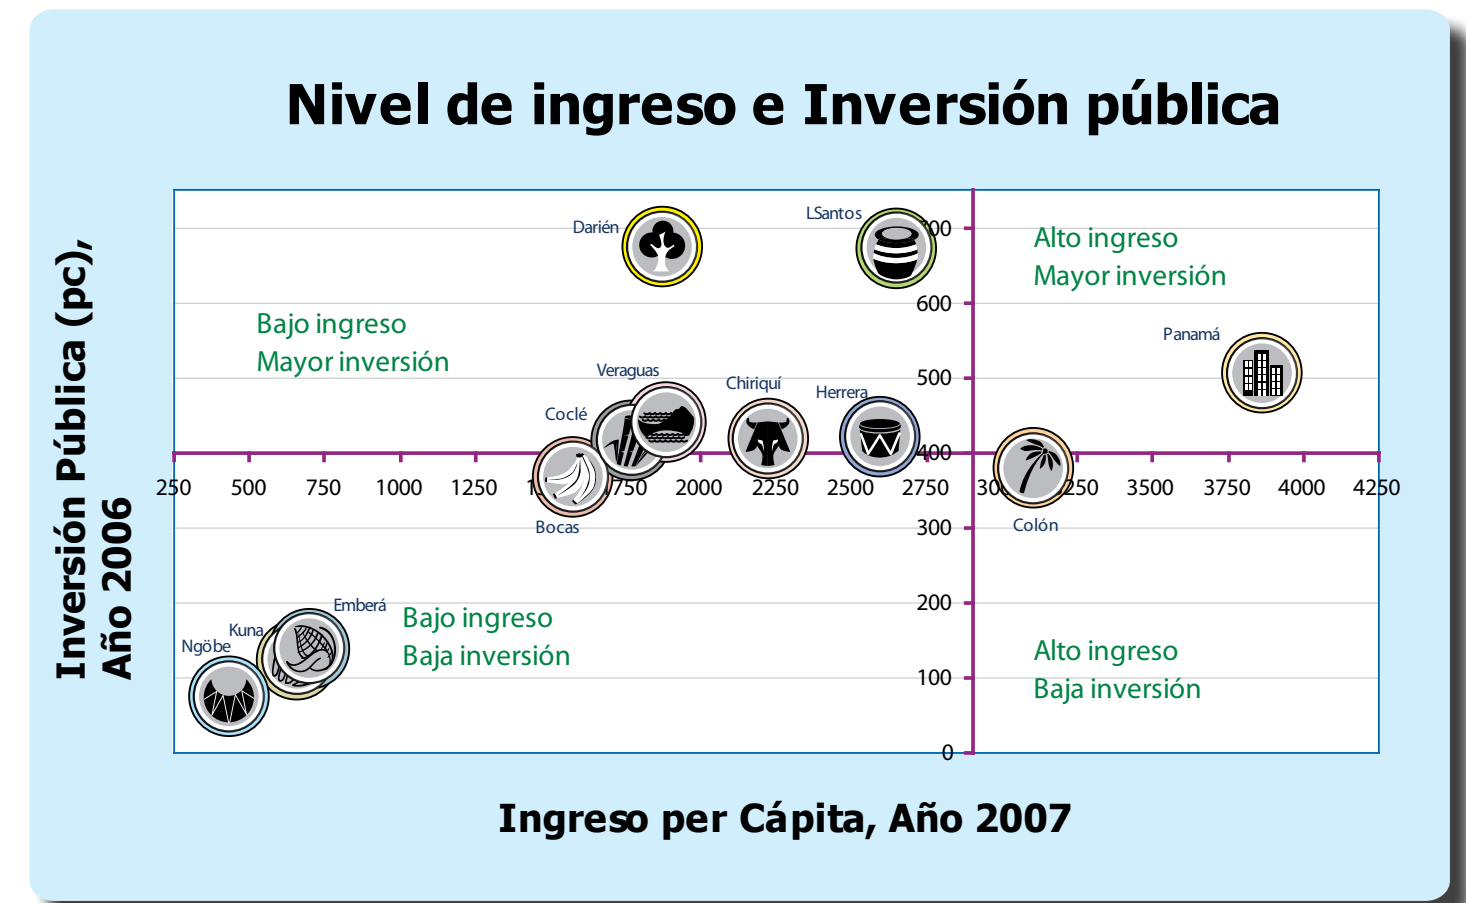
Nivel de ingreso e Inversión pública

Inversión Pública (pc), Año 2006

Darién
LSantos
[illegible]00
600
500
400
300
200
100
0

Alto ingreso
Mayor inversión

Bajo ingreso
Mayor inversión

Panamá
Veraguas
Coclé
Chiriquí
Herrera

250
500
750
1000
1250
1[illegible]
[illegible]750
2000
2250
2500
2750
30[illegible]
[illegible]250
3500
3750
4000
4250

Bocas
Colón

Emberá
Kuna
Ngöbe

Bajo ingreso
Baja inversión

Alto ingreso
Baja inversión

Ingreso per Cápita, Año 2007